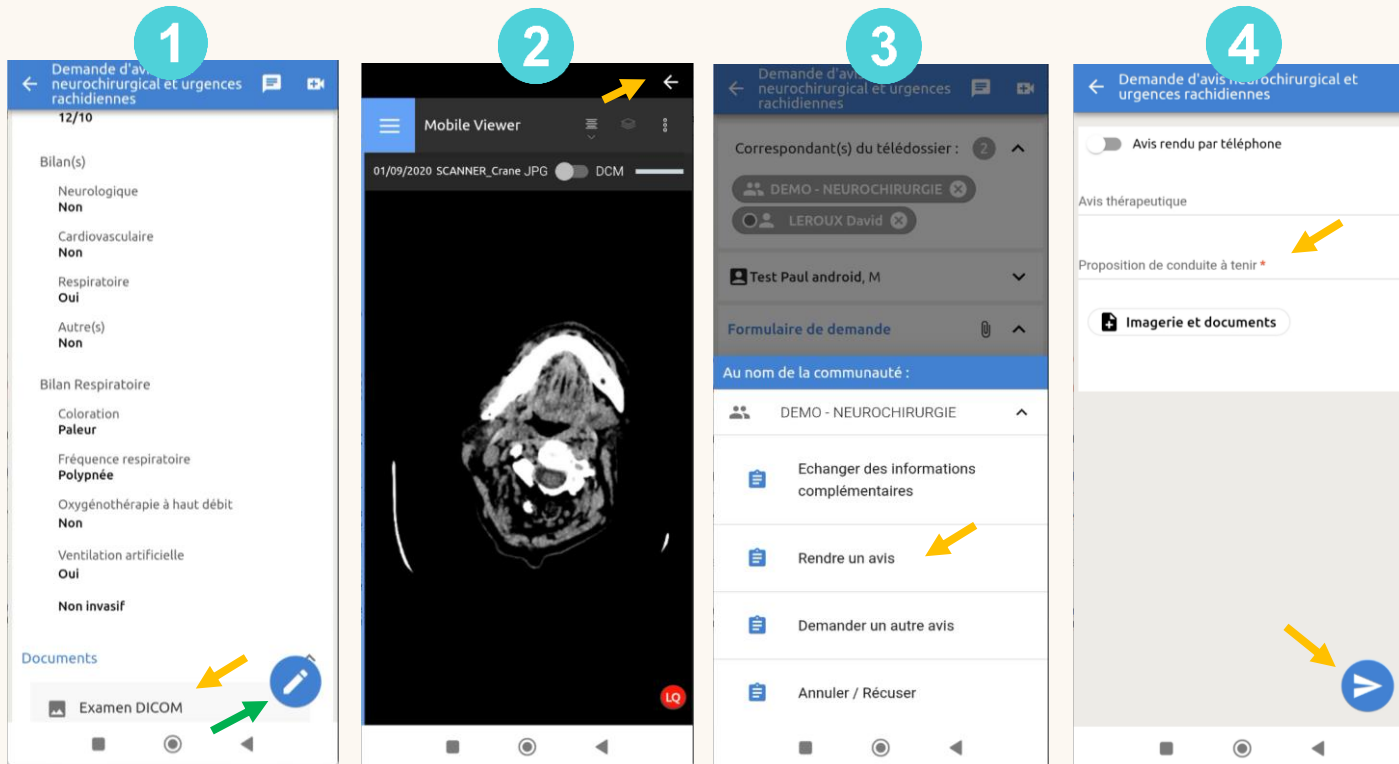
1

Demande d'avis neurochirurgical et urgences rachidiennes

12/10

Bilan(s)

Neurologique
Non

Cardiovasculaire
Non

Respiratoire
Oui

Autre(s)
Non

Bilan Respiratoire

Coloration
Paleur

Fréquence respiratoire
Polypnée

Oxygénothérapie à haut débit
Non

Ventilation artificielle
Oui

Non invasif

Documents

Examen DICOM

2

Mobile Viewer

01/09/2020 SCANNER_Crane JPG DCM

LQ

3

Demande d'avis neurochirurgical et urgences rachidiennes

Correspondant(s) du télédossier : 2

DEMO - NEUROCHIRURGIE

LEROUX David

Test Paul android, M

Formulaire de demande

Au nom de la communauté :

DEMO - NEUROCHIRURGIE

Echanger des informations complémentaires

Rendre un avis

Demander un autre avis

Annuler / Récuser

4

Demande d'avis neurochirurgical et urgences rachidiennes

Avis rendu par téléphone

Avis thérapeutique

Proposition de conduite à tenir *

Imagerie et documents